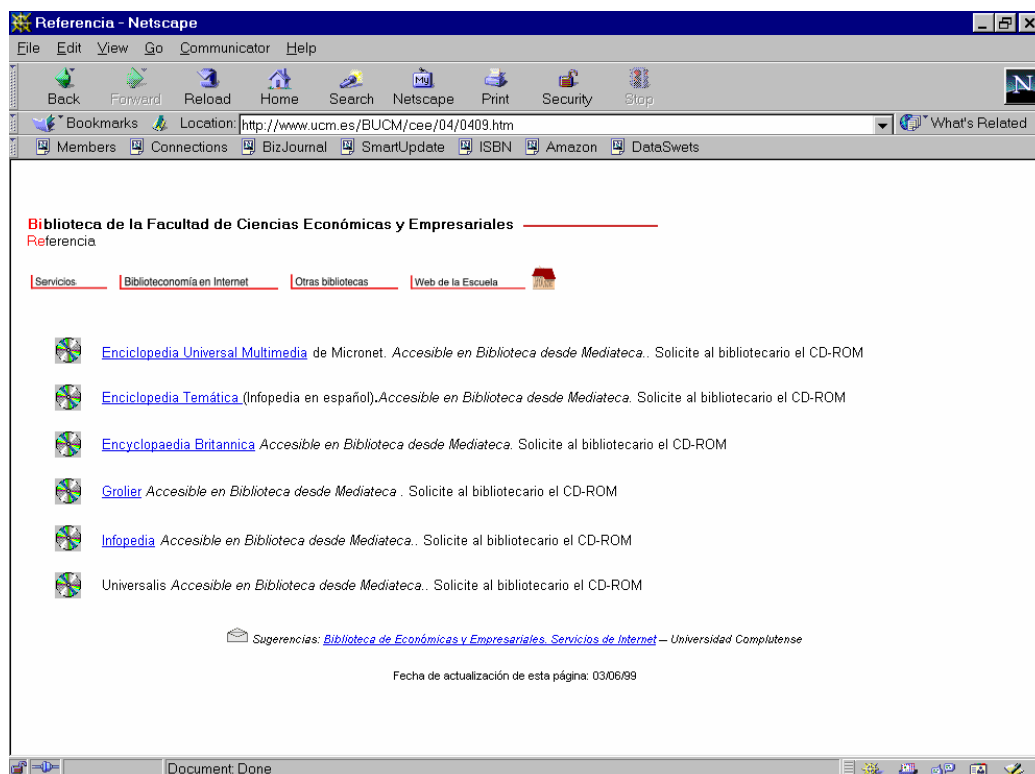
Referencia - Netscape

File Edit View Go Communicator Help

Back Forward Reload Home Search Netscape Print Security Stop

Bookmarks Location: http://www.ucm.es/BUCM/cee/04/0409.htm What's Related

Members Connections BizJournal SmartUpdate ISBN Amazon DataSwets

Biblioteca de la Facultad de Ciencias Económicas y Empresariales
Referencia

Servicios Biblioteconomía en Internet Otras bibliotecas Web de la Escuela

Enciclopedia Universal Multimedia de Micronet. Accesible en Biblioteca desde Mediateca.. Solicite al bibliotecario el CD-ROM

Enciclopedia Temática (Infopedia en español).Accesible en Biblioteca desde Mediateca. Solicite al bibliotecario el CD-ROM

Encyclopaedia Britannica Accesible en Biblioteca desde Mediateca. Solicite al bibliotecario el CD-ROM

Grolier Accesible en Biblioteca desde Mediateca . Solicite al bibliotecario el CD-ROM

Infopedia Accesible en Biblioteca desde Mediateca.. Solicite al bibliotecario el CD-ROM

Universalis Accesible en Biblioteca desde Mediateca.. Solicite al bibliotecario el CD-ROM

Sugerencias: Biblioteca de Económicas y Empresariales. Servicios de Internet — Universidad Complutense

Fecha de actualización de esta página: 03/06/99

Document: Done